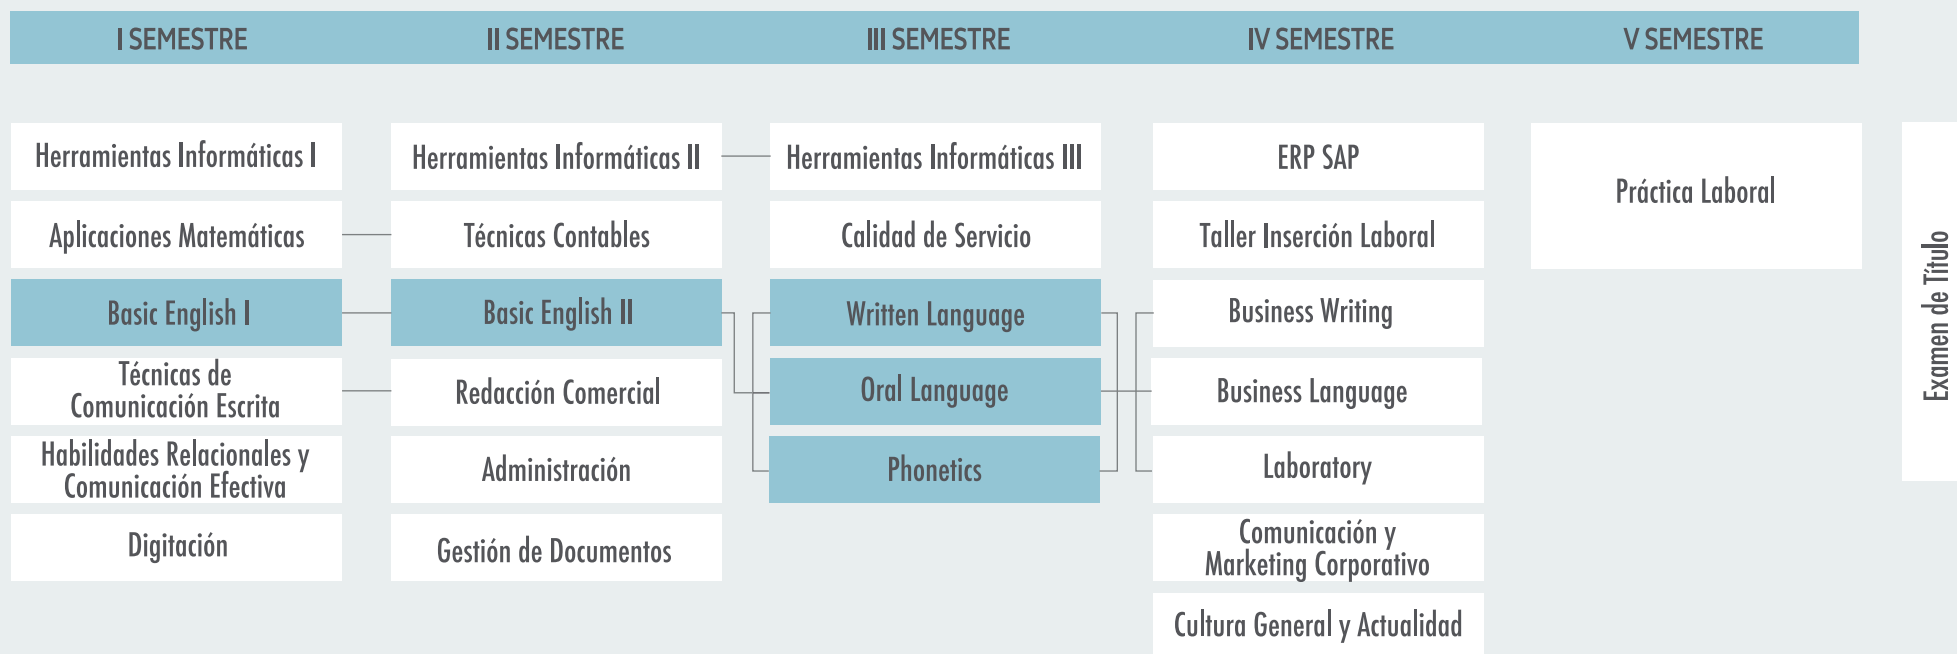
I SEMESTRE

Herramientas Informáticas I

Aplicaciones Matemáticas

Basic English I

Técnicas de Comunicación Escrita

Habilidades Relacionales y Comunicación Efectiva

Digitación

II SEMESTRE

Herramientas Informáticas II

Técnicas Contables

Basic English II

Redacción Comercial

Administración

Gestión de Documentos

III SEMESTRE

Herramientas Informáticas III

Calidad de Servicio

Written Language

Oral Language

Phonetics

IV SEMESTRE

ERP SAP

Taller Inserción Laboral

Business Writing

Business Language

Laboratory

Comunicación y Marketing Corporativo

Cultura General y Actualidad

V SEMESTRE

Práctica Laboral

Examen de Título